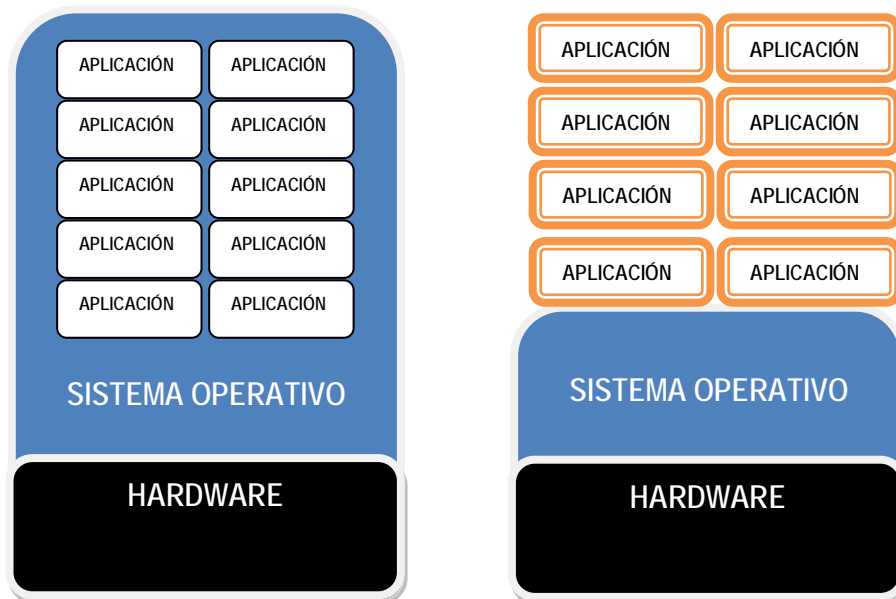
APLICACIÓN APLICACIÓN
APLICACIÓN APLICACIÓN
APLICACIÓN APLICACIÓN
APLICACIÓN APLICACIÓN
APLICACIÓN APLICACIÓN

SISTEMA OPERATIVO

HARDWARE

APLICACIÓN APLICACIÓN
APLICACIÓN APLICACIÓN
APLICACIÓN APLICACIÓN
APLICACIÓN APLICACIÓN

SISTEMA OPERATIVO

HARDWARE